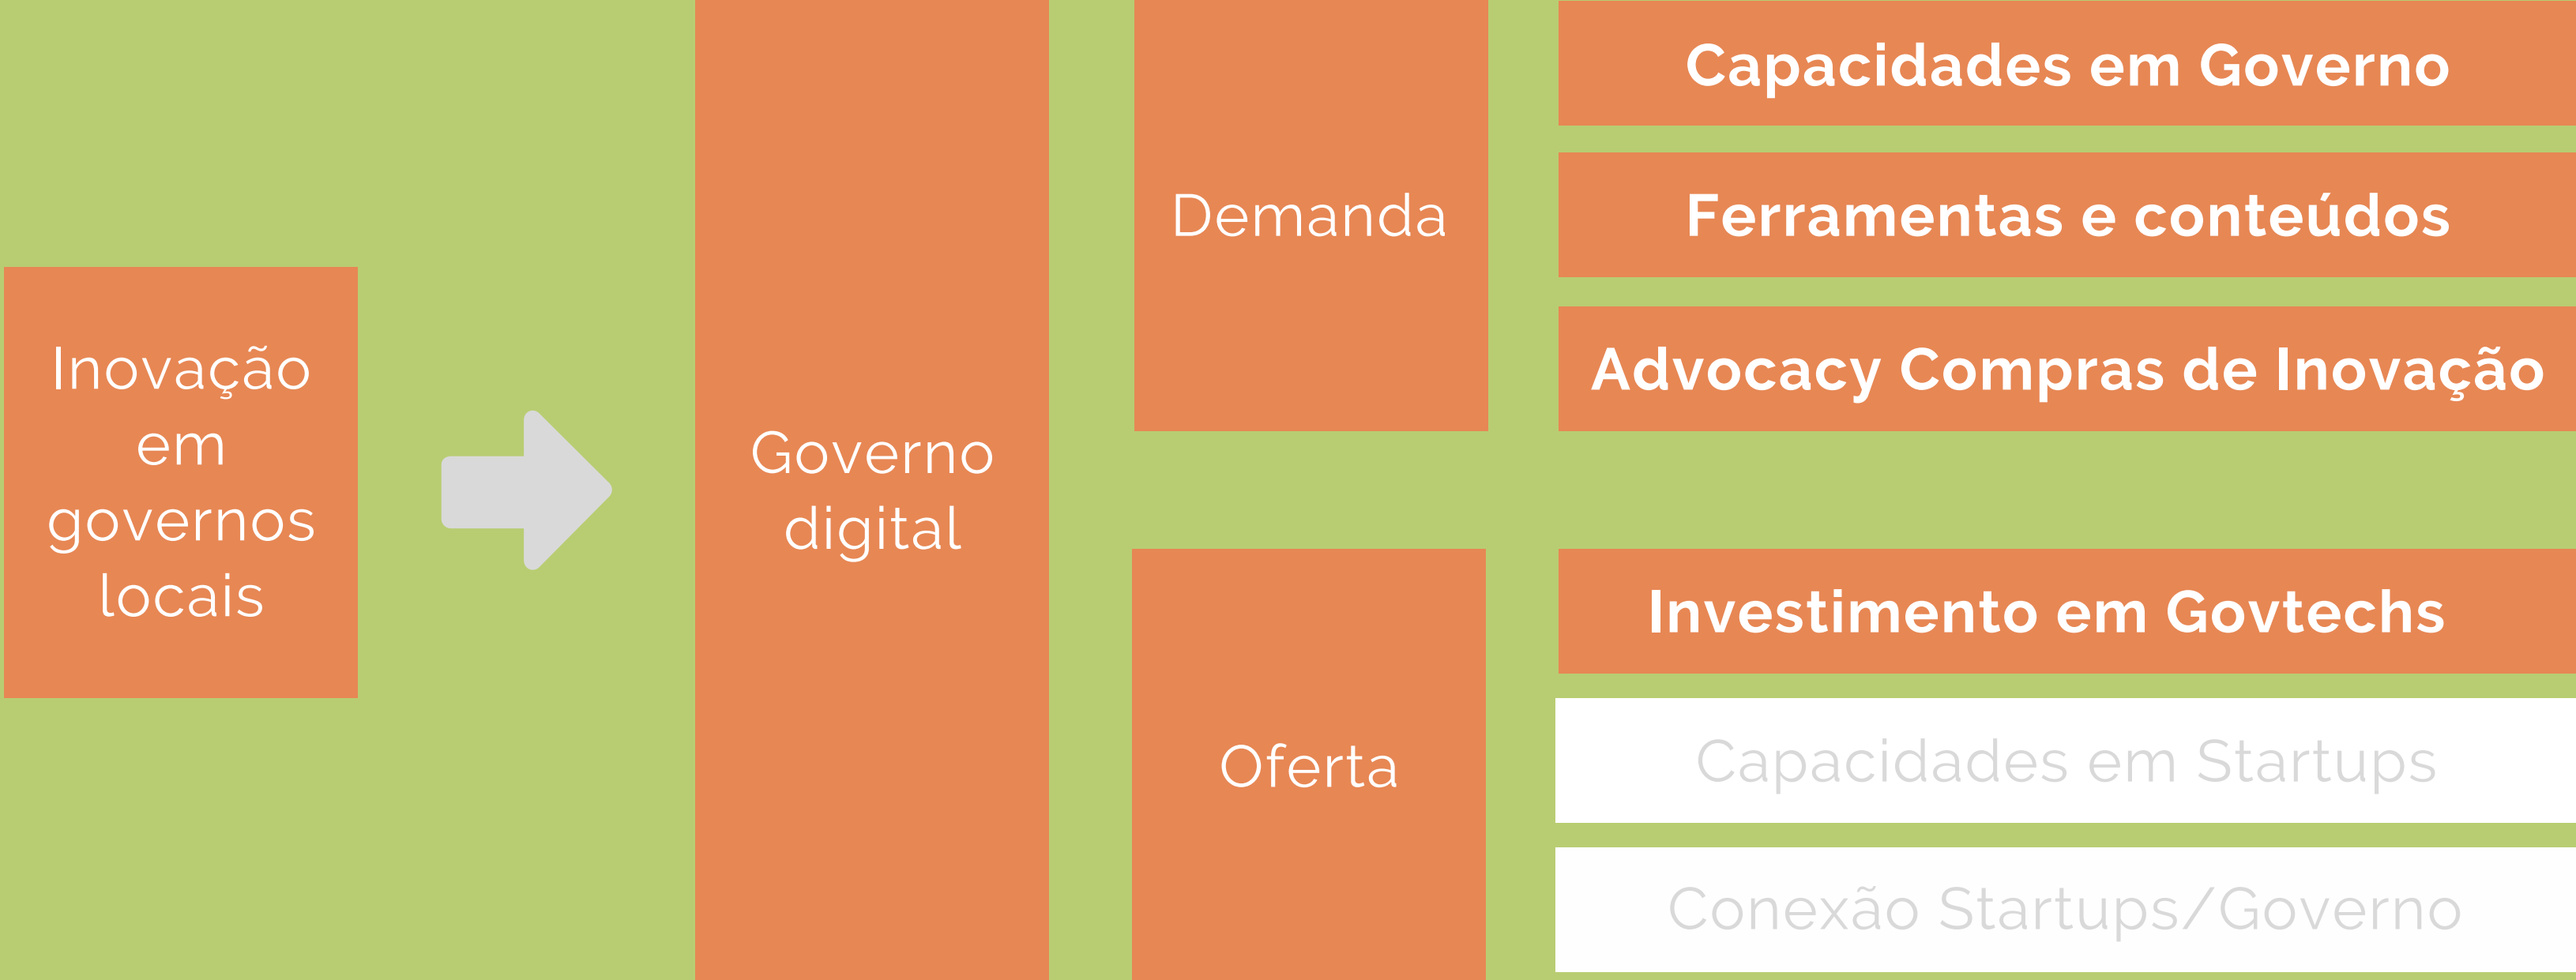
Inovação em governos locais

Governo digital

Demanda

Capacidades em Governo

Ferramentas e conteúdos

Advocacy Compras de Inovação

Oferta

Investimento em Govtechs

Capacidades em Startups

Conexão Startups/Governo